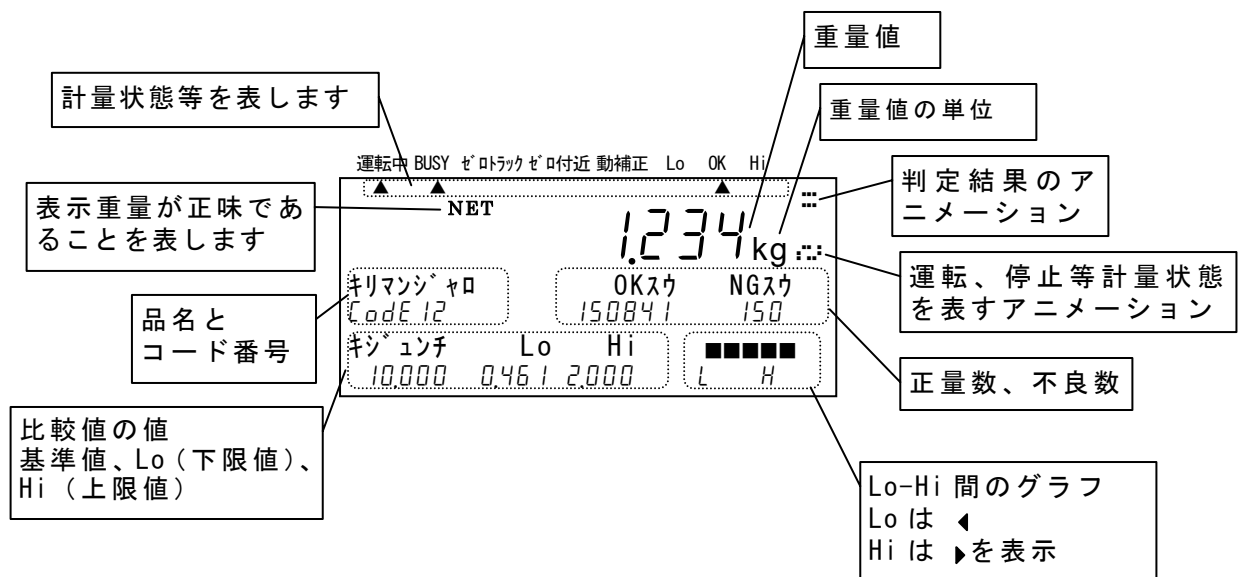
重量値

計量状態等を表します

重量値の単位

運転中 BUSY ｾﾞﾛﾄﾗｯｸ ｾﾞﾛ付近 動補正 Lo OK Hi

判定結果のアニメーション

表示重量が正味であることを表します

NET

1.234 kg

運転、停止等計量状態を表すアニメーション

ｷﾘﾏﾝｼﾞｬﾛ
CodE 12

OKｽｳ NGｽｳ
150841 150

品名とコード番号

ｷｼﾞｭﾝﾁ Lo Hi
10.000 0.461 2.000

■■■■■
L H

正量数、不良数

比較値の値
基準値、Lo（下限値）、Hi（上限値）

Lo-Hi 間のグラフ
Lo は ◂
Hi は ▸を表示